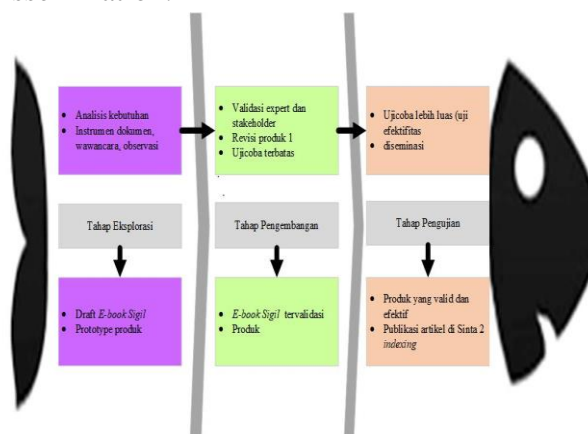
- Analisis kebutuhan
- Instrumen dokumen, wawancara, observasi

Tahap Eksplorasi

- Draft *E-book Sigil*
- Prototype produk

- Validasi expert dan stakeholder
- Revisi produk 1
- Ujicoba terbatas

Tahap Pengembangan

- *E-book Sigil* tervalidasi
- Produk

- Ujicoba lebih luas (uji efektifitas
- diseminasi

Tahap Pengujian

- Produk yang valid dan efektif
- Publikasi artikel di Sinta 2 *indexing*